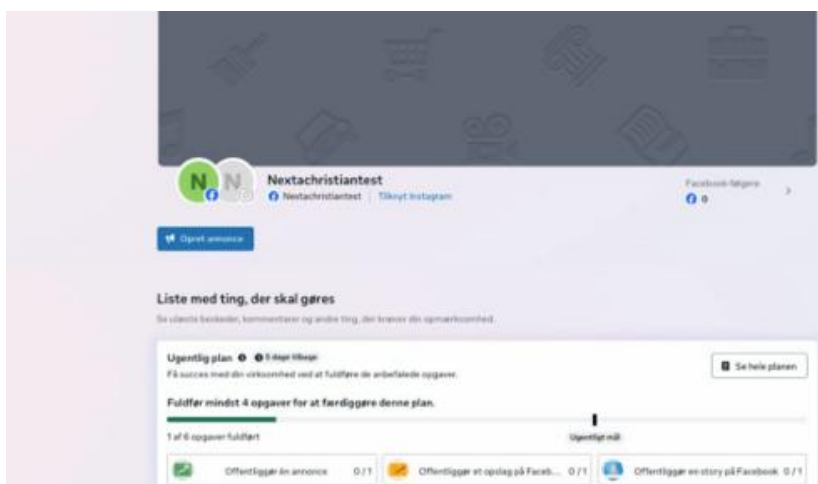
Nextachristiantest
Nextachristiantest | Tilknyt Instagram

Facebook-følgere
0

Opret annonce

Liste med ting, der skal gøres
Se ulæste beskeder, kommentarer og andre ting, der kræver din opmærksomhed.

Ugentlig plan 5 dage tilbage
Få succes med din virksomhed ved at fuldføre de anbefalede opgaver.

Se hele planen

Fuldfør mindst 4 opgaver for at færdiggøre denne plan.

1 af 6 opgaver fuldført

Ugentligt mål

Offentliggør én annonce 0/1
Offentliggør et opslag på Faceb... 0/1
Offentliggør en story på Facebook 0/1